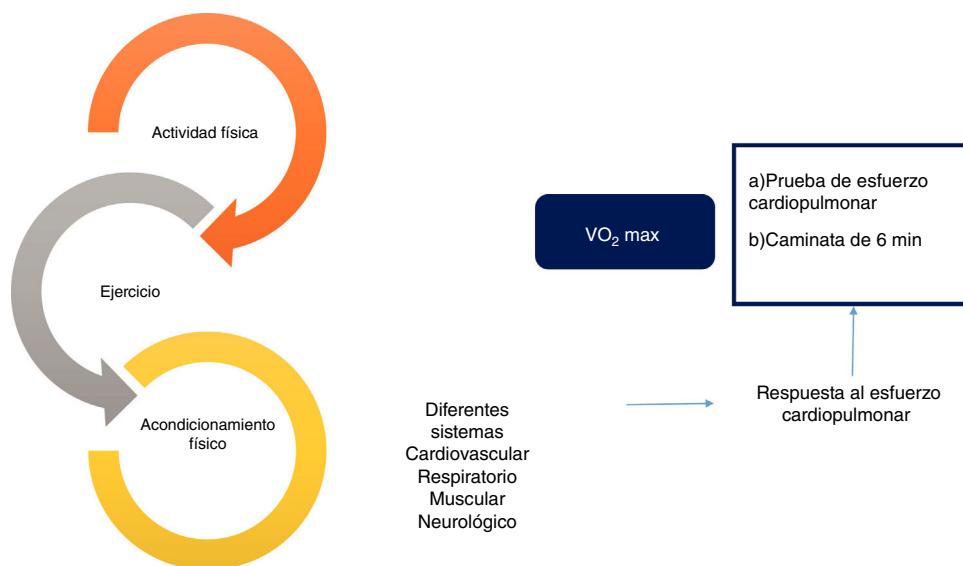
Actividad física

Ejercicio

Acondicionamiento físico

$VO_2$ max

a)Prueba de esfuerzo cardiopulmonar

b)Caminata de 6 min

Diferentes sistemas
Cardiovascular
Respiratorio
Muscular
Neurológico

Respuesta al esfuerzo cardiopulmonar